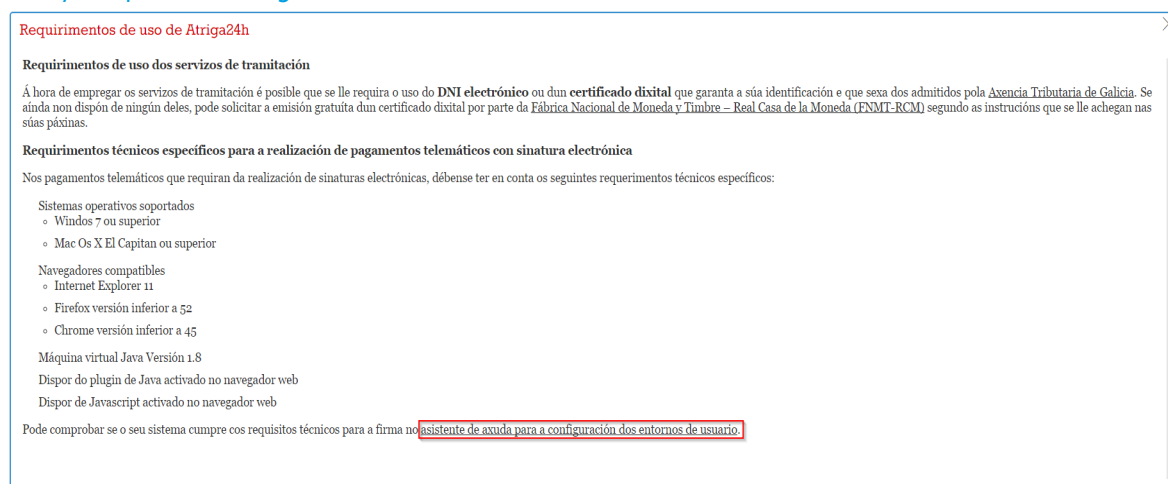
Requirimentos de uso de Atriga24h

Requirimentos de uso dos servizos de tramitación

Á hora de empregar os servizos de tramitación é posible que se lle requira o uso do DNI electrónico ou dun certificado dixital que garanta a súa identificación e que sexa dos admitidos pola Axencia Tributaria de Galicia. Se aínda non dispón de ningún deles, pode solicitar a emisión gratuíta dun certificado dixital por parte da Fábrica Nacional de Moneda y Timbre – Real Casa de la Moneda (FNMT-RCM) segundo as instrucións que se lle achegan nas súas páxinas.

Requirimentos técnicos específicos para a realización de pagamentos telemáticos con sinatura electrónica

Nos pagamentos telemáticos que requiran da realización de sinaturas electrónicas, débense ter en conta os seguintes requerimentos técnicos específicos:

Sistemas operativos soportados
◦ Windos 7 ou superior
◦ Mac Os X El Capitan ou superior

Navegadores compatibles
◦ Internet Explorer 11
◦ Firefox versión inferior a 52
◦ Chrome versión inferior a 45

Máquina virtual Java Versión 1.8

Dispor do plugin de Java activado no navegador web

Dispor de Javascript activado no navegador web

Pode comprobar se o seu sistema cumpre cos requisitos técnicos para a firma no asistente de axuda para a configuración dos entornos de usuario.